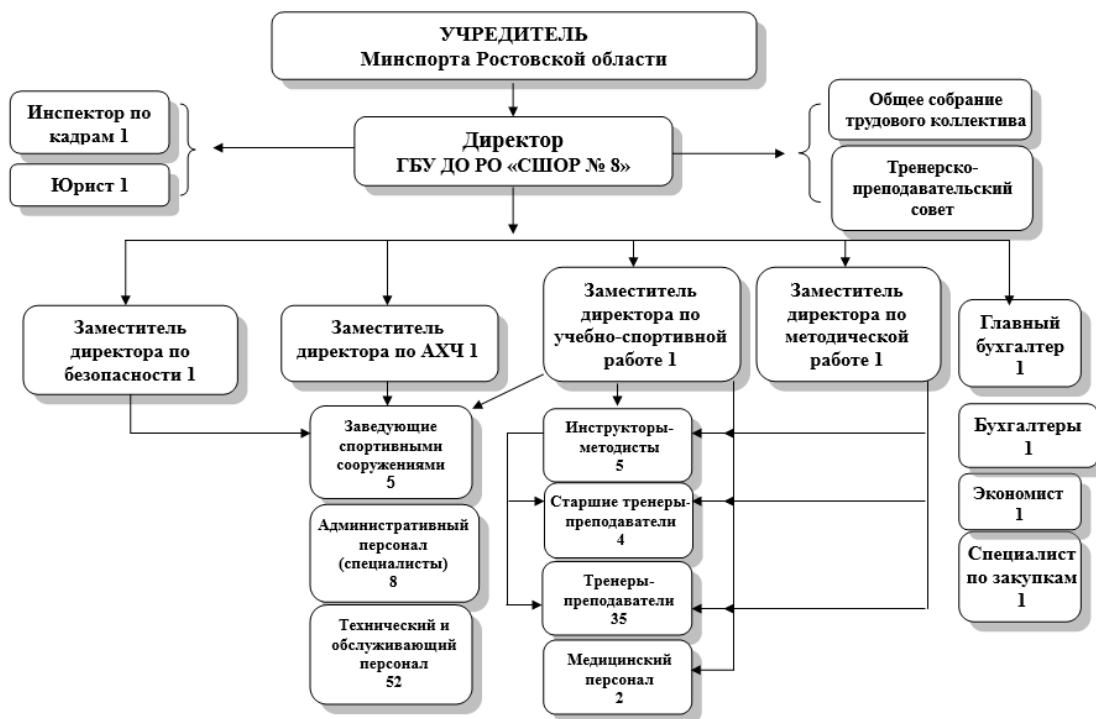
УЧРЕДИТЕЛЬ
Минспорта Ростовской области

Инспектор по кадрам 1

Юрист 1

Директор
ГБУ ДО РО «СШОР № 8»

Общее собрание трудового коллектива

Тренерско-преподавательский совет

Заместитель директора по безопасности 1

Заместитель директора по АХЧ 1

Заместитель директора по учебно-спортивной работе 1

Заместитель директора по методической работе 1

Главный бухгалтер 1

Заведующие спортивными сооружениями 5

Административный персонал (специалисты) 8

Технический и обслуживающий персонал 52

Инструкторы-методисты 5

Старшие тренеры-преподаватели 4

Тренеры-преподаватели 35

Медицинский персонал 2

Бухгалтеры 1

Экономист 1

Специалист по закупкам 1